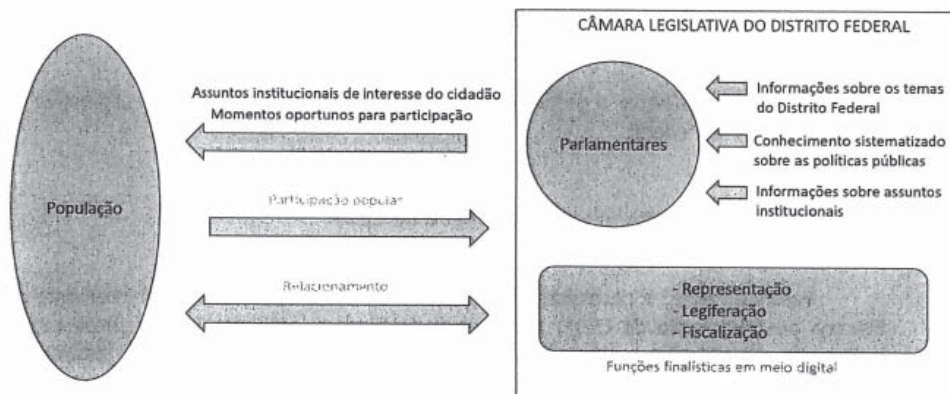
CÂMARA LEGISLATIVA DO DISTRITO FEDERAL

População

Assuntos institucionais de interesse do cidadão
Momentos oportunos para participação

Participação popular

Relacionamento

Parlamentares

Informações sobre os temas do Distrito Federal

Conhecimento sistematizado sobre as políticas públicas

Informações sobre assuntos institucionais

- Representação
- Legiferação
- Fiscalização

Funções finalísticas em meio digital